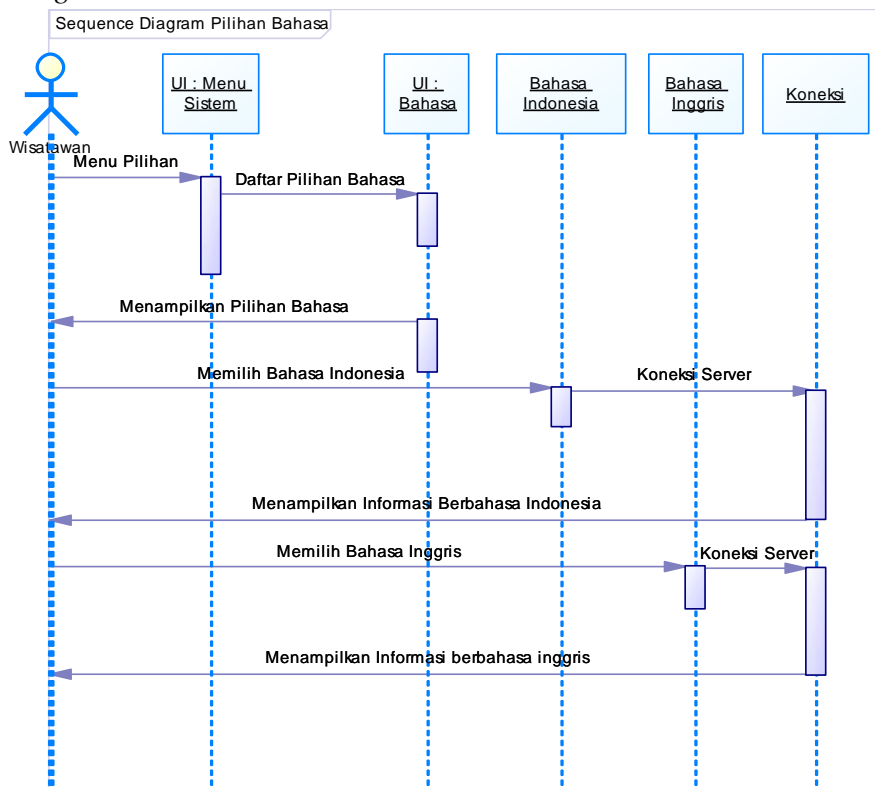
Sequence Diagram Pilihan Bahasa

Wisatawan

UI : Menu Sistem

UI : Bahasa

Bahasa Indonesia

Bahasa Inggris

Koneksi

Menu Pilihan

Daftar Pilihan Bahasa

Menampilkan Pilihan Bahasa

Memilih Bahasa Indonesia

Koneksi Server

Menampilkan Informasi Berbahasa Indonesia

Memilih Bahasa Inggris

Koneksi Server

Menampilkan Informasi berbahasa inggris